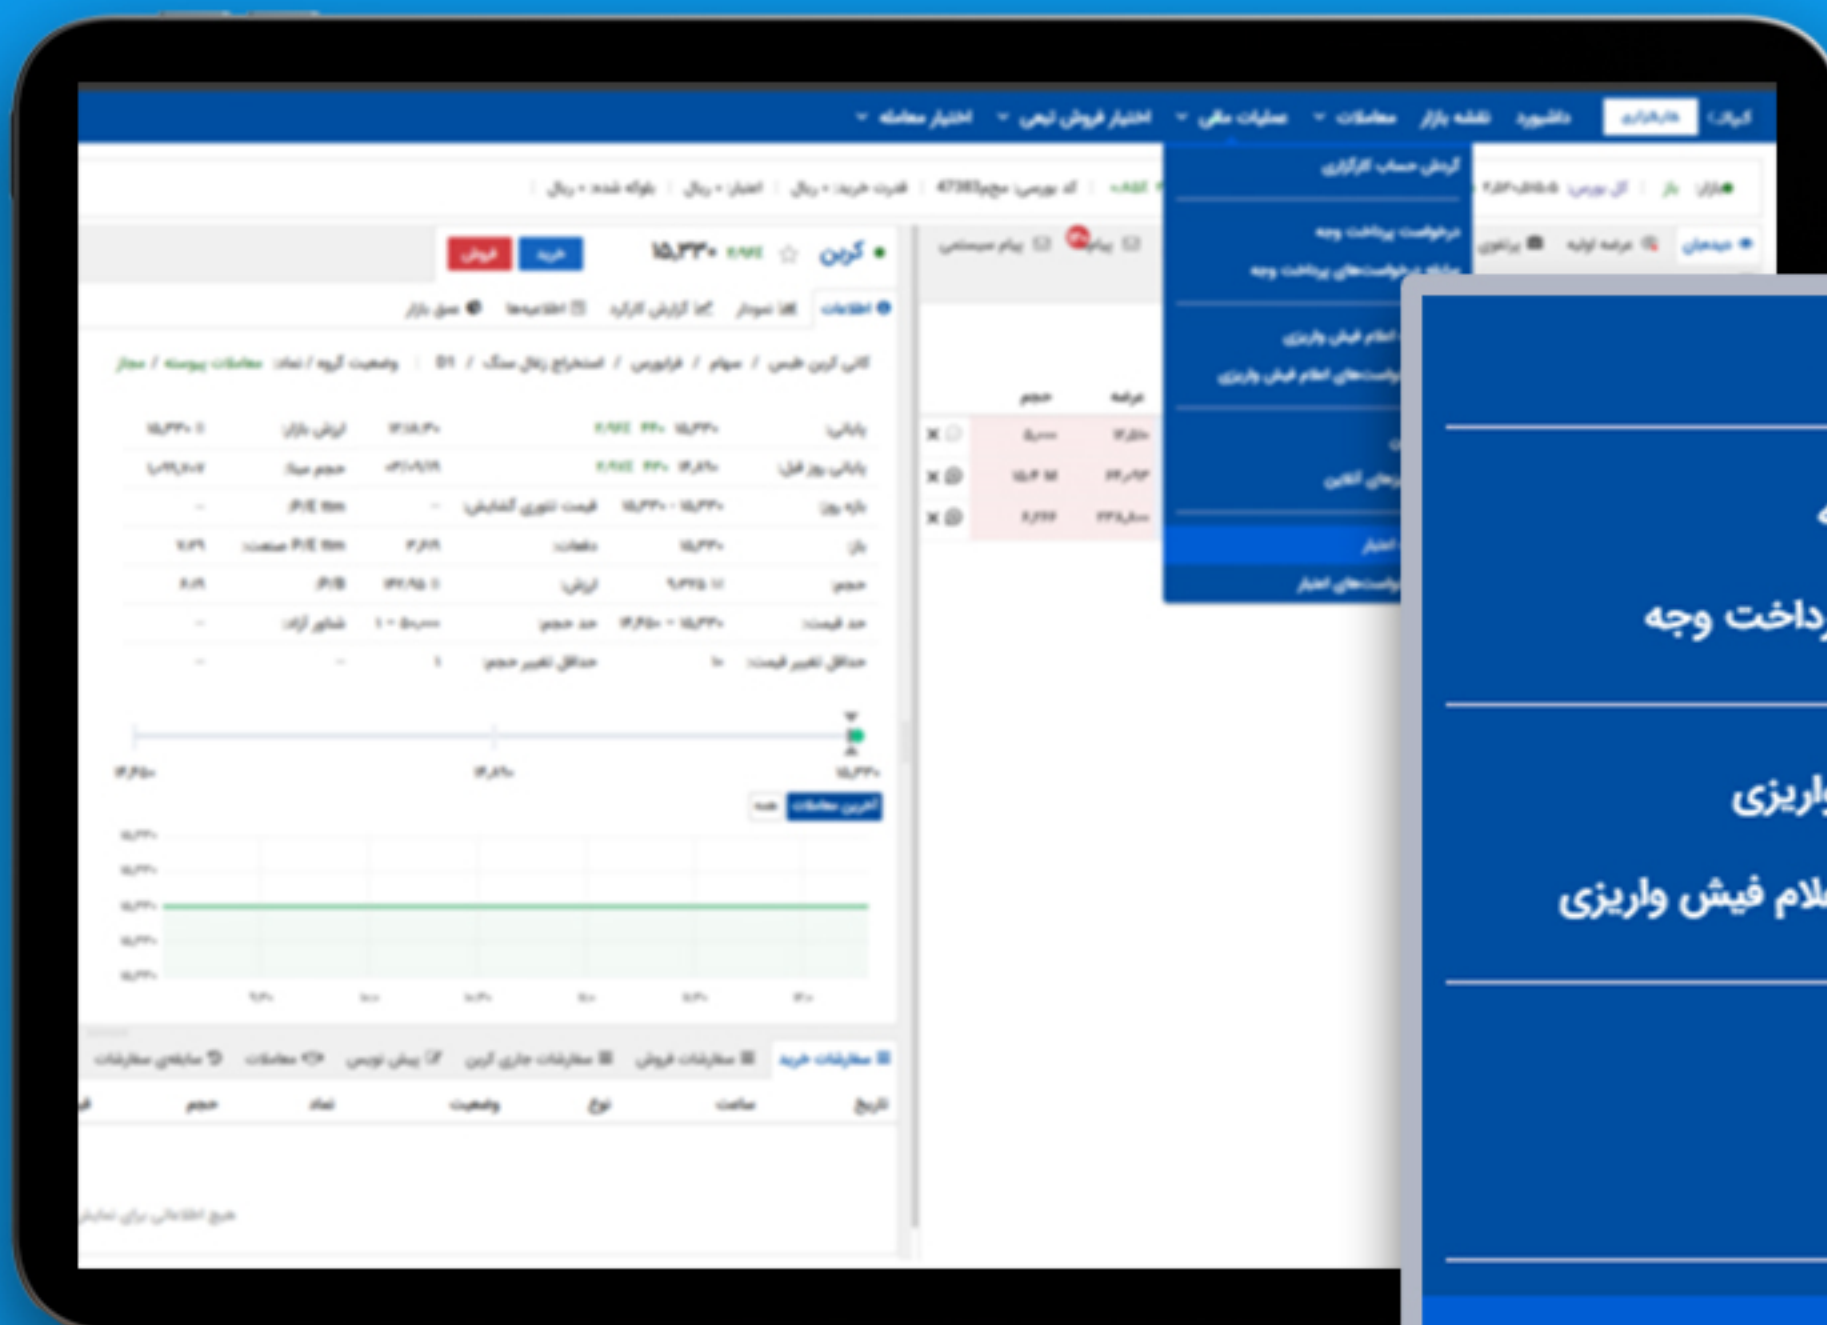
کیان | بازارگردانی | داشبورد | نقشه بازار | معاملات | عملیات مالی | اختیار فروش تبعی | اختیار معامله

گردش حساب کارگزاری
درخواست پرداخت وجه
مشاهده درخواست‌های پرداخت وجه
اعلام فیش واریزی
درخواست‌های اعلام فیش واریزی
آنلاین
اختیار
درخواست‌های اختیار

کد بورسی: 47363 | قدرت خرید: ۰ ریال | اعتبار: ۰ ریال | بلوکه شده: ۰ ریال

دیده‌بان | عرضه اولیه | پرتفوی | پیام | پیام سیستمی

کربن ۱۵,۳۳۰ | خرید | فروش

اطلاعات | نمودار | گزارش کارگزار | اطلاعیه‌ها | عمق بازار

کانی کربن طبس / سهام / فرابورس / استخراج زغال سنگ / وضعیت گروه / نماد: معاملات پیوسته / مجاز

| پایانی: | ۱۵,۳۳۰ | ارزش بازار: | |
|---|---|---|---|
| پایانی روز قبل: | | حجم مبنا: | |
| بازه روز: | ۱۵,۳۳۰ - ۱۵,۳۳۰ | قیمت تئوری گشایش: | P/E ttm |
| باز: | ۱۵,۳۳۰ | دفعات: | P/E ttm صنعت: |
| حجم: | | ارزش: | P/B |
| حد قیمت: | | حد حجم: | شناور آزاد: |
| حداقل تغییر قیمت: | ۱۰ | حداقل تغییر حجم: | ۱ |

آخرین معاملات | همه

سفارشات خرید | سفارشات فروش | سفارشات جاری کربن | پیش نویس | معاملات | سابقه‌ی سفارشات

تاریخ | ساعت | نوع | وضعیت | نماد | حجم

هیچ اطلاعاتی برای نمایش

عرضه | حجم

ه
رداخت وجه
واریزی
علام فیش واریزی